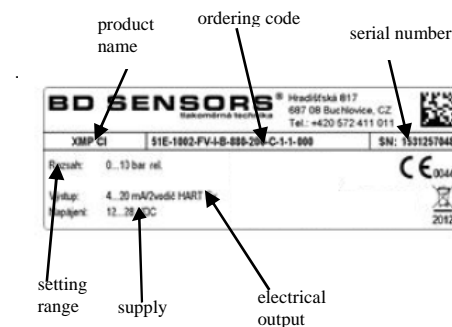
product name

ordering code

serial number

.

BD SENSORS ® tlakoměrná technika

Hradišťská 817
687 08 Buchlovice, CZ
Tel.: +420 572 411 011

XMP CI

51E-1002-FV-I-B-000-200-C-1-1-000

SN: 1531257044

Rozsah: 0...13 bar rel.

Výstup: 4...20 mA/2vodič HART

Napájení: 12...36 VDC

CE 0044

2012

setting range

supply

electrical output